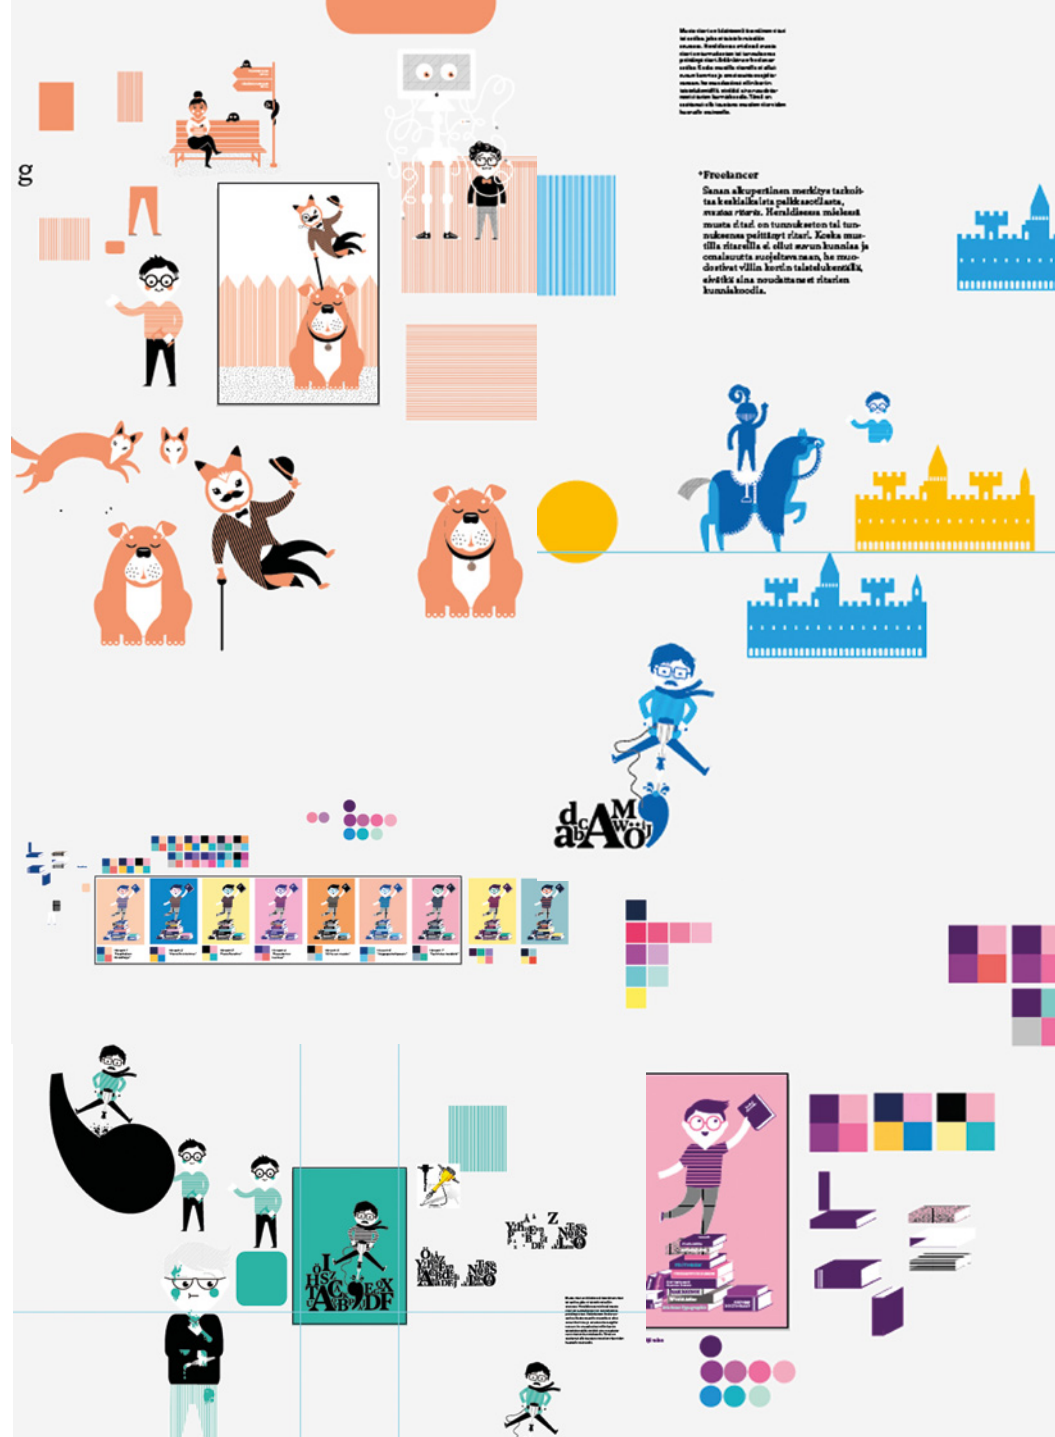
g

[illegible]

*Freelancer
Sanan alkuperäinen merkitys tarkoittaa keskiaikaista palkkasotilasta, vuotav ritaria. Heraldisessa mielessä musta d.taf. on tunnukseton tai tunnukseensa peittänyt ritari. Koska mustilla ritareilla ei ollut oman kunniaa ja omaluutta suojeltavanaan, he muodostivat villin kortin taistelukentällä, eivätkä aina noudattaneet ritarien kunniakoodia.

d c M
a b A W O

I
Ö HSZ C E X
A B D F

Z
Y
A E
N
S

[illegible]